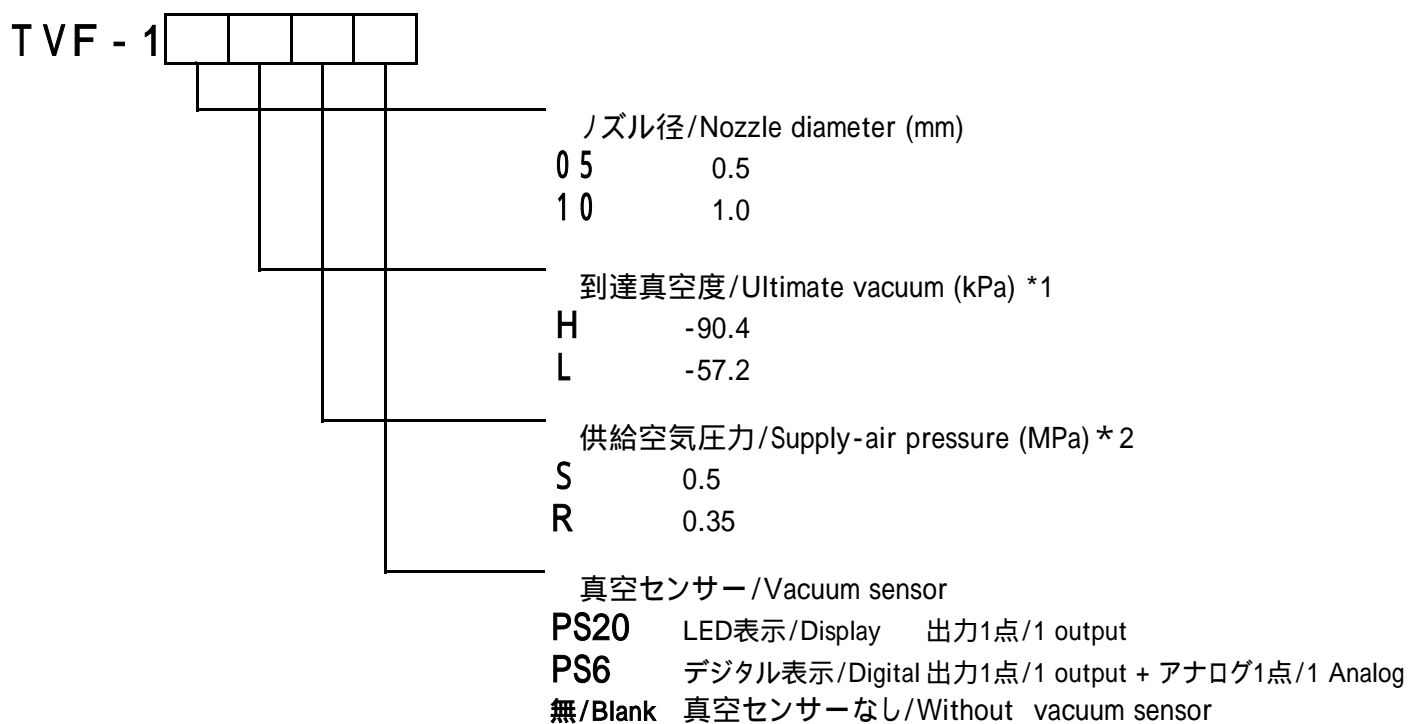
TVF-1

ノズル径/Nozzle diameter (mm)
05 0.5
10 1.0

到達真空度/Ultimate vacuum (kPa) *1
H -90.4
L -57.2

供給空気圧力/Supply-air pressure (MPa) *2
S 0.5
R 0.35

真空センサー/Vacuum sensor
PS20 LED表示/Display 出力1点/1 output
PS6 デジタル表示/Digital 出力1点/1 output + アナログ1点/1 Analog
無/Blank 真空センサーなし/Without vacuum sensor